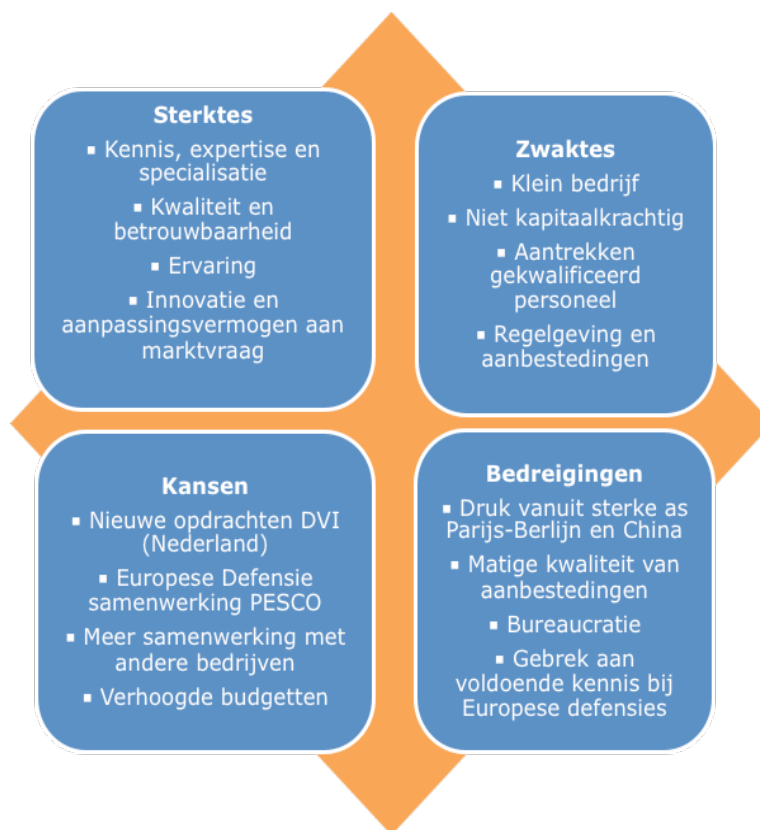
**Sterktes**

- Kennis, expertise en specialisatie
- Kwaliteit en betrouwbaarheid
- Ervaring
- Innovatie en aanpassingsvermogen aan marktvraag

**Zwaktes**

- Klein bedrijf
- Niet kapitaalkrachtig
- Aantrekken gekwalificeerd personeel
- Regelgeving en aanbestedingen

**Kansen**

- Nieuwe opdrachten DVI (Nederland)
- Europese Defensie samenwerking PESCO
- Meer samenwerking met andere bedrijven
- Verhoogde budgetten

**Bedreigingen**

- Druk vanuit sterke as Parijs-Berlijn en China
- Matige kwaliteit van aanbestedingen
- Bureaucratie
- Gebrek aan voldoende kennis bij Europese defensies